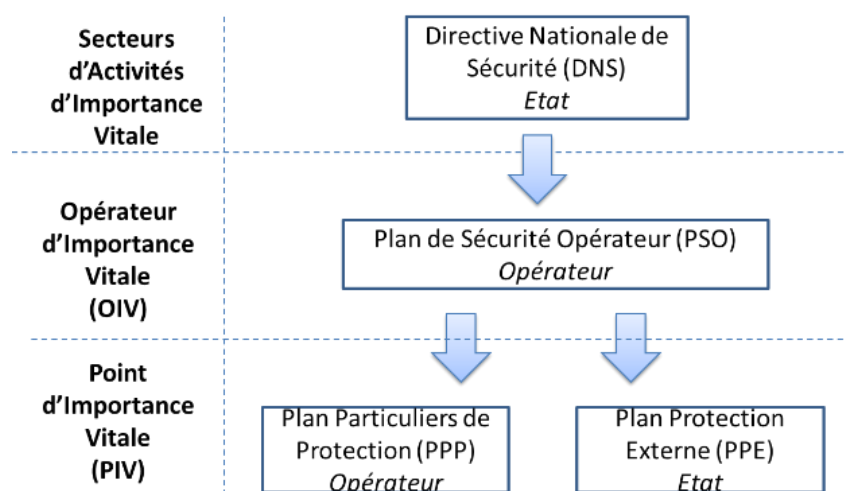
Secteurs d'Activités d'Importance Vitale

Directive Nationale de Sécurité (DNS)
*Etat*

Opérateur d'Importance Vitale (OIV)

Plan de Sécurité Opérateur (PSO)
*Opérateur*

Point d'Importance Vitale (PIV)

Plan Particuliers de Protection (PPP)
*Opérateur*

Plan Protection Externe (PPE)
*Etat*